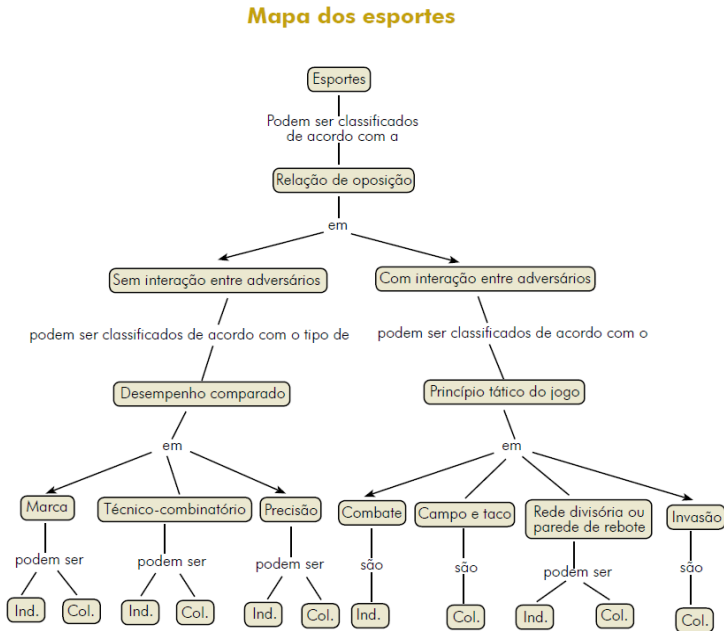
Mapa dos esportes

Esportes

Podem ser classificados de acordo com a

Relação de oposição

em

Sem interação entre adversários

Com interação entre adversários

podem ser classificados de acordo com o tipo de

podem ser classificados de acordo com o

Desempenho comparado

Princípio tático do jogo

em

em

Marca

Técnico-combinatório

Precisão

Combate

Campo e taco

Rede divisória ou parede de rebote

Invasão

podem ser

podem ser

podem ser

são

são

podem ser

são

Ind.

Col.

Ind.

Col.

Ind.

Col.

Ind.

Col.

Ind.

Col.

Col.